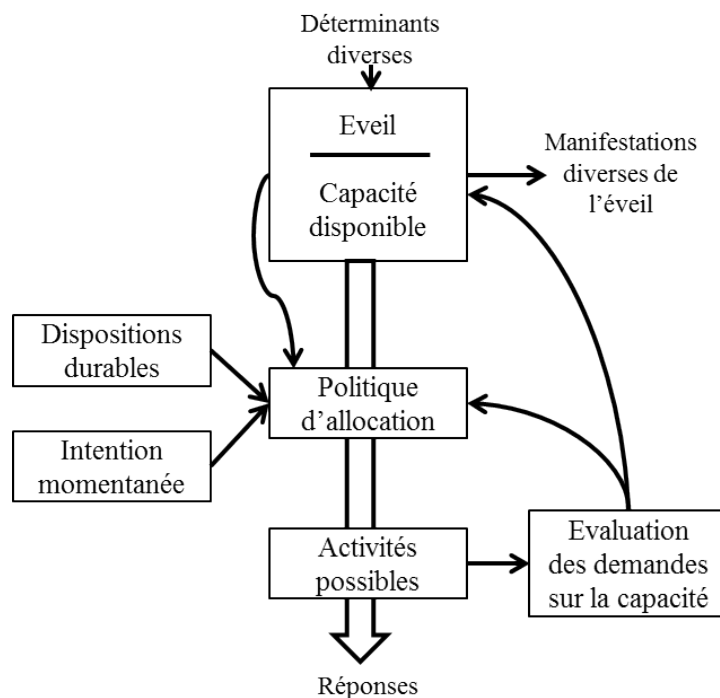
Déterminants diverses

Eveil

Capacité disponible

Manifestations diverses de l'éveil

Dispositions durables

Politique d'allocation

Intention momentanée

Activités possibles

Evaluation des demandes sur la capacité

Réponses